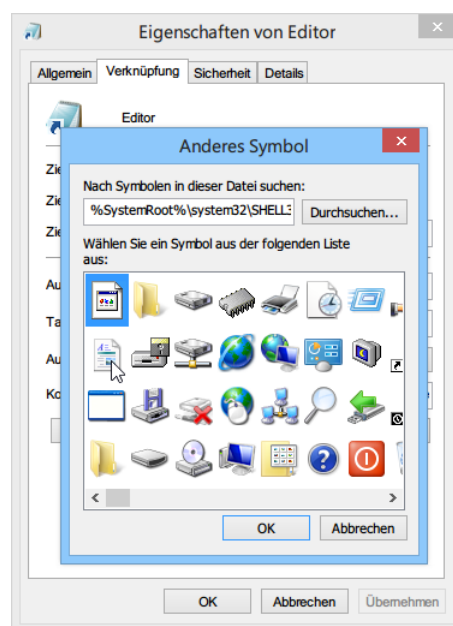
Eigenschaften von Editor

Allgemein
Verknüpfung
Sicherheit
Details

Editor

Zie
Zie
Zie
Au
Ta
Au
Ko

Anderes Symbol

Nach Symbolen in dieser Datei suchen:

%SystemRoot%\system32\SHELL3

Durchsuchen...

Wählen Sie ein Symbol aus der folgenden Liste aus:

OK
Abbrechen

OK
Abbrechen
Übernehmen